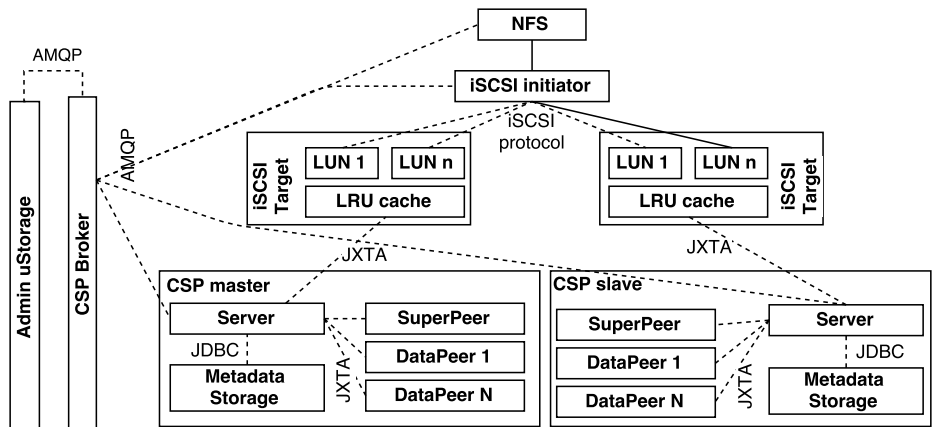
NFS

AMQP

iSCSI initiator

AMQP

iSCSI protocol

iSCSI Target

LUN 1

LUN n

LRU cache

LUN 1

LUN n

iSCSI Target

LRU cache

Admin uStorage

CSP Broker

JXTA

JXTA

CSP master

Server

SuperPeer

JDBC

DataPeer 1

Metadata Storage

JXTA

DataPeer N

CSP slave

SuperPeer

Server

DataPeer 1

JDBC

DataPeer N

JXTA

Metadata Storage